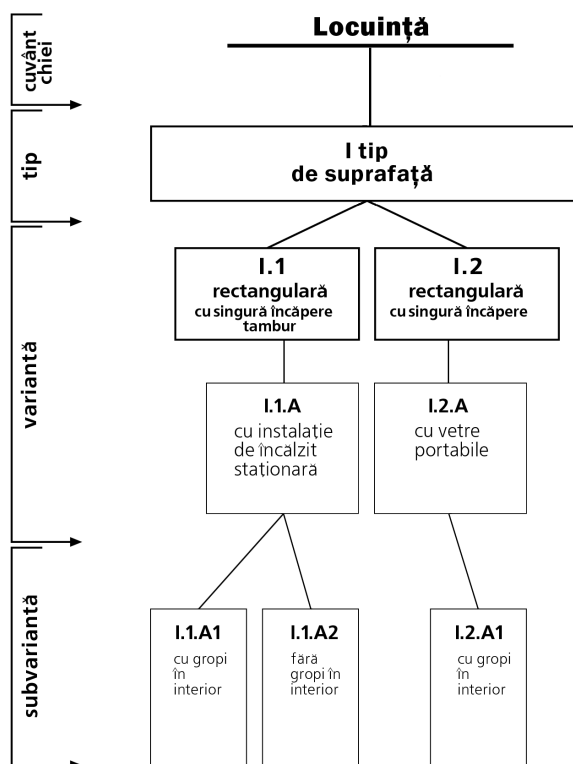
cuvânt chiei

tip

variantă

subvariantă

Locuință

I tip de suprafață

I.1
rectangulară
cu singură încăpere tambur

I.2
rectangulară
cu singură încăpere

I.1.A
cu instalație de încălzit staționară

I.2.A
cu vetre portabile

I.1.A1
cu gropi în interior

I.1.A2
fără gropi în interior

I.2.A1
cu gropi în interior